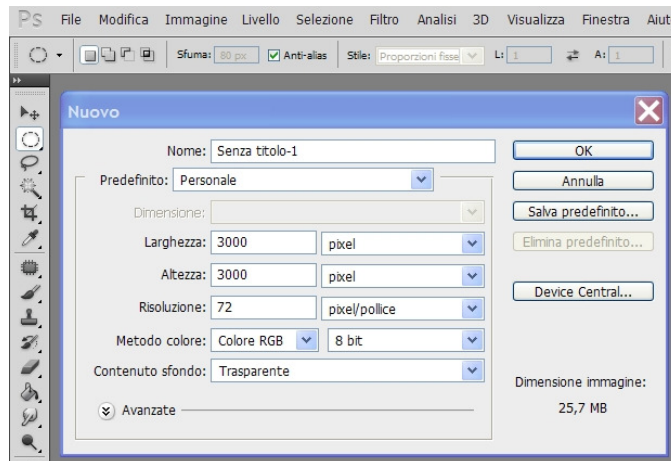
Ps File Modifica Immagine Livello Selezione Filtro Analisi 3D Visualizza Finestra Aiut

Sfuma: 80 px Anti-alias Stile: Proporzioni fisse L: 1 A: 1

Nuovo

Nome: Senza titolo-1

Predefinito: Personale

Dimensione:

Larghezza: 3000 pixel

Altezza: 3000 pixel

Risoluzione: 72 pixel/pollice

Metodo colore: Colore RGB 8 bit

Contenuto sfondo: Trasparente

Avanzate

OK

Annulla

Salva predefinito...

Elimina predefinito...

Device Central...

Dimensione immagine:

25,7 MB